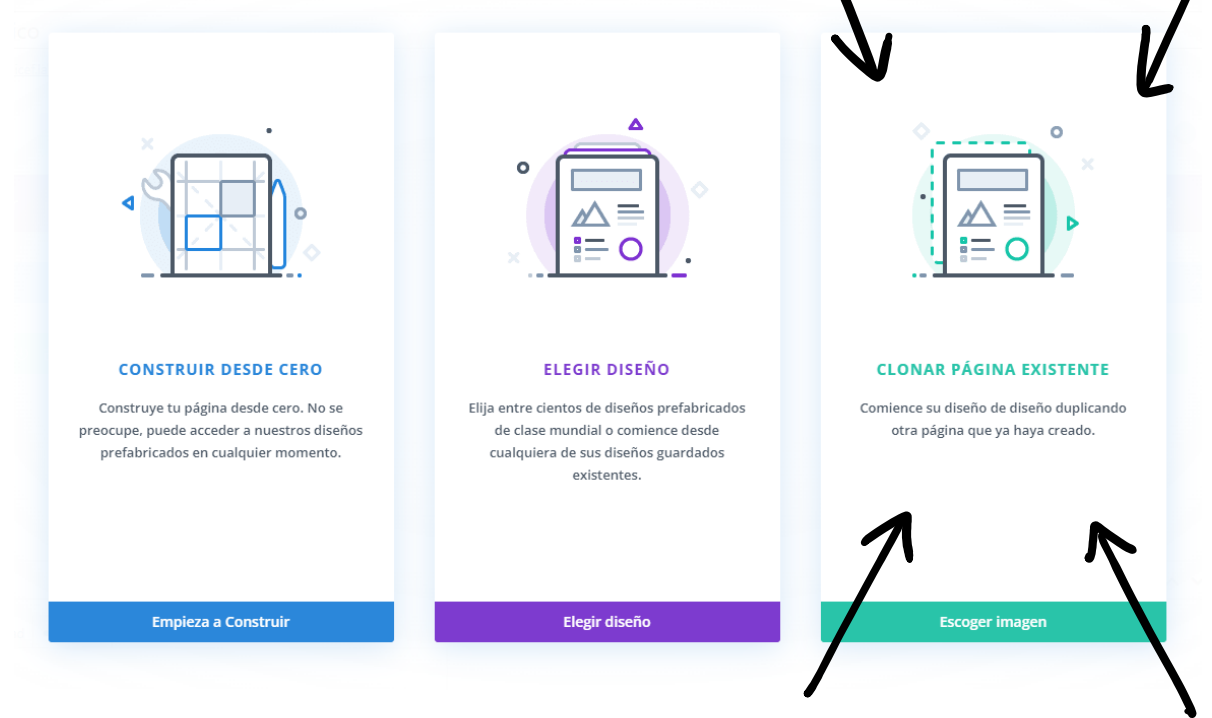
CONSTRUIR DESDE CERO

Construye tu página desde cero. No se preocupe, puede acceder a nuestros diseños prefabricados en cualquier momento.

Empieza a Construir

ELEGIR DISEÑO

Elija entre cientos de diseños prefabricados de clase mundial o comience desde cualquiera de sus diseños guardados existentes.

Elegir diseño

CLONAR PÁGINA EXISTENTE

Comience su diseño de diseño duplicando otra página que ya haya creado.

Escoger imagen